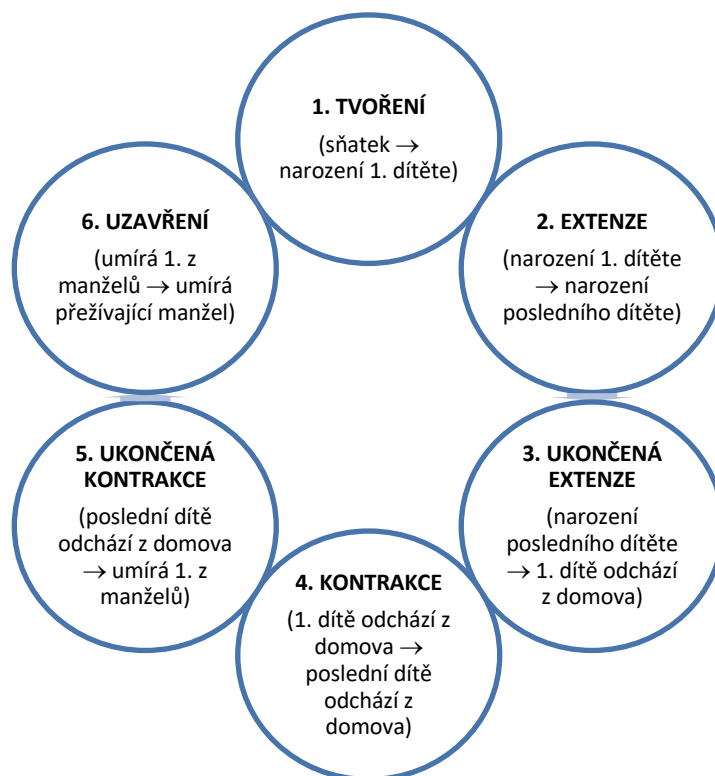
1. TVOŘENÍ

(sňatek → narození 1. dítěte)

2. EXTENZE

(narození 1. dítěte → narození posledního dítěte)

3. UKONČENÁ EXTENZE

(narození posledního dítěte → 1. dítě odchází z domova)

4. KONTRAKCE

(1. dítě odchází z domova → poslední dítě odchází z domova)

5. UKONČENÁ KONTRAKCE

(poslední dítě odchází z domova → umírá 1. z manželů)

6. UZAVŘENÍ

(umírá 1. z manželů → umírá přežívající manžel)